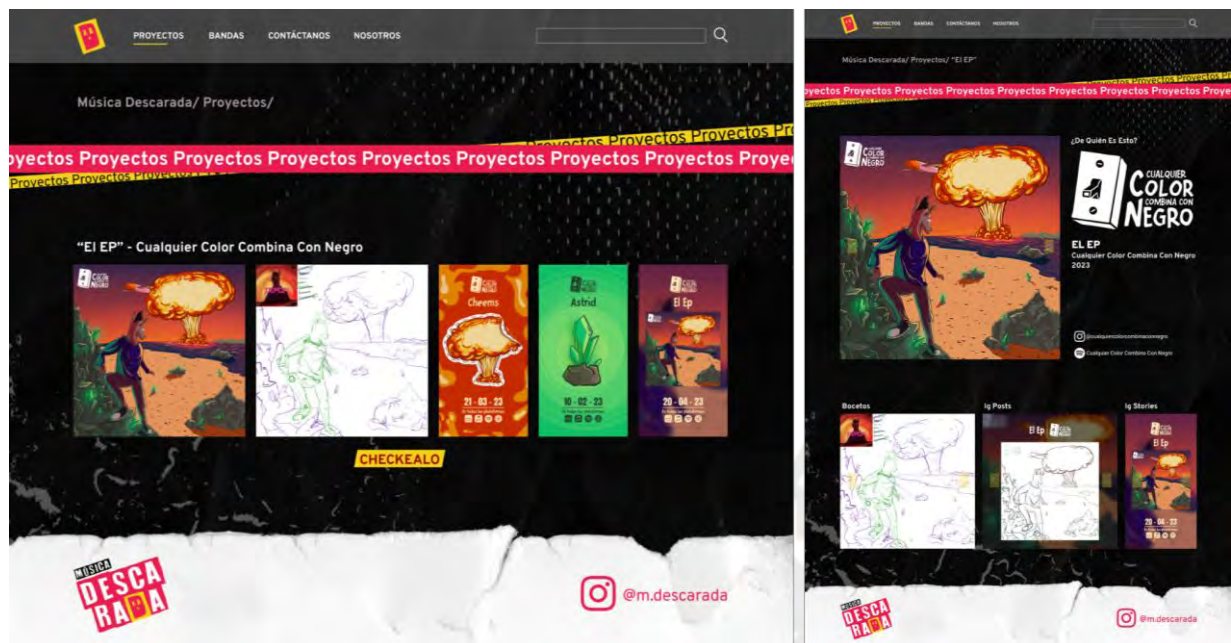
PROYECTOS BANDAS CONTÁCTANOS NOSOTROS

Música Descarada/ Proyectos/

Proyectos Proyectos Proyectos

oyectos Proyectos Proyectos Proyectos Proyectos Proyectos Proyectos Proyectos Proye

oyectos Proyectos Proyectos Proyectos Proyectos

"El EP" - Cualquier Color Combina Con Negro

Cheems
21 - 03 - 23

Astrid
10 - 02 - 23

El Ep
20 - 04 - 23

CHECKEALO

MÚSICA DESCA RADA

@m.descarada

PROYECTOS BANDAS CONTÁCTANOS NOSOTROS

Música Descarada/ Proyectos/ "El EP"

yectos Proyectos Proyectos Proyectos Proyectos Proyectos Proyectos Proyectos Proyectos

¿De Quién Es Esto?

CUALQUIER COLOR COMBINA CON NEGRO

EL EP
Cualquier Color Combina Con Negro
2023

@cualquiercolorcombinaconnegro
Cualquier Color Combina Con Negro

Bocetos

Ig Posts

El Ep

Ig Stories

El Ep
20 - 04 - 23

MÚSICA DESCA RADA

@m.descarada